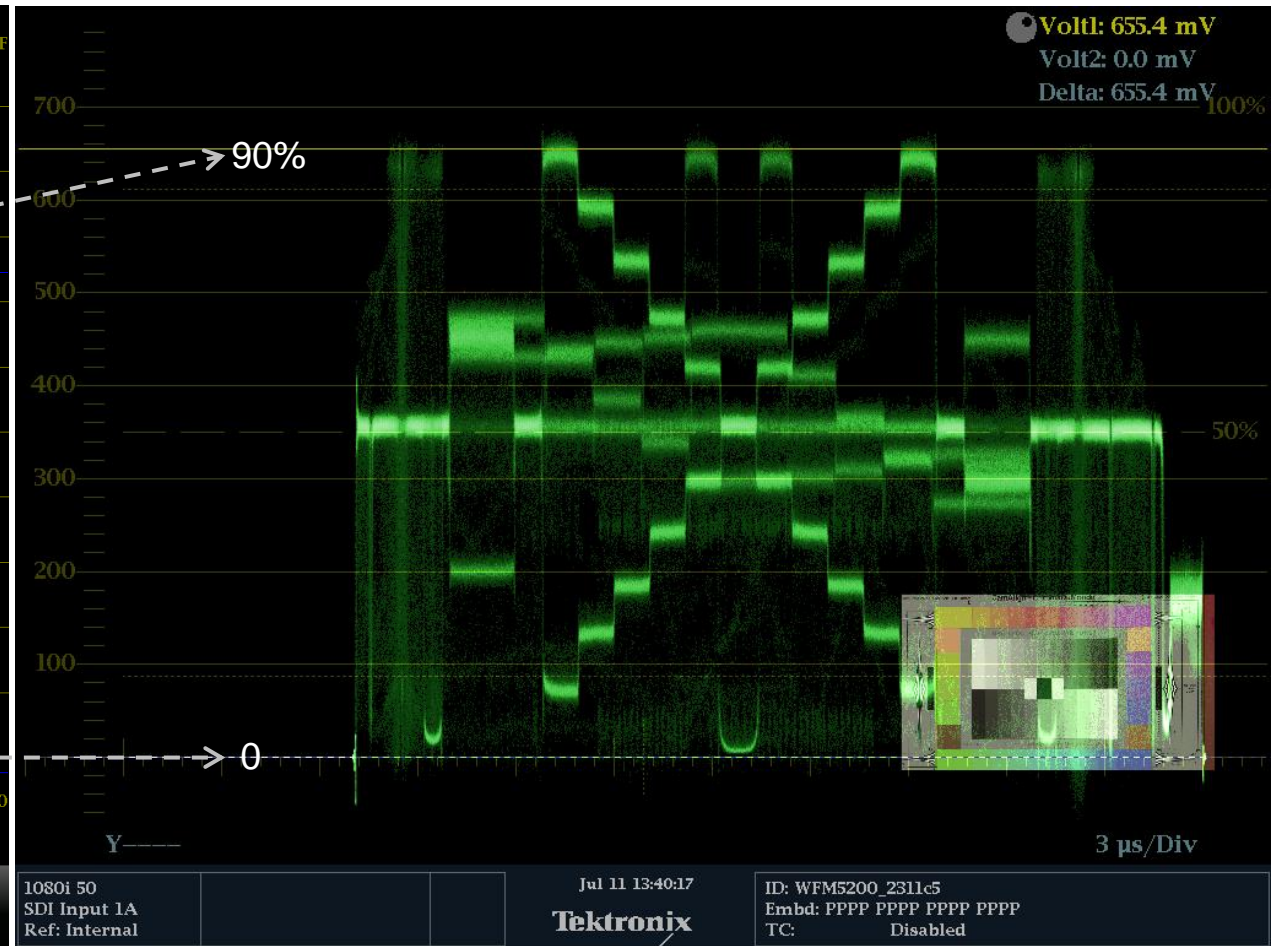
Volt1: 655.4 mV
Volt2: 0.0 mV
Delta: 655.4 mV

100%

700

90%

600

500

400

50%

300

200

100

0

Y----

3 µs/Div

1080i 50
SDI Input 1A
Ref: Internal

Jul 11 13:40:17

Tektronix

ID: WFM5200_2311c5
Embd: PPPP PPPP PPPP PPPP
TC: Disabled